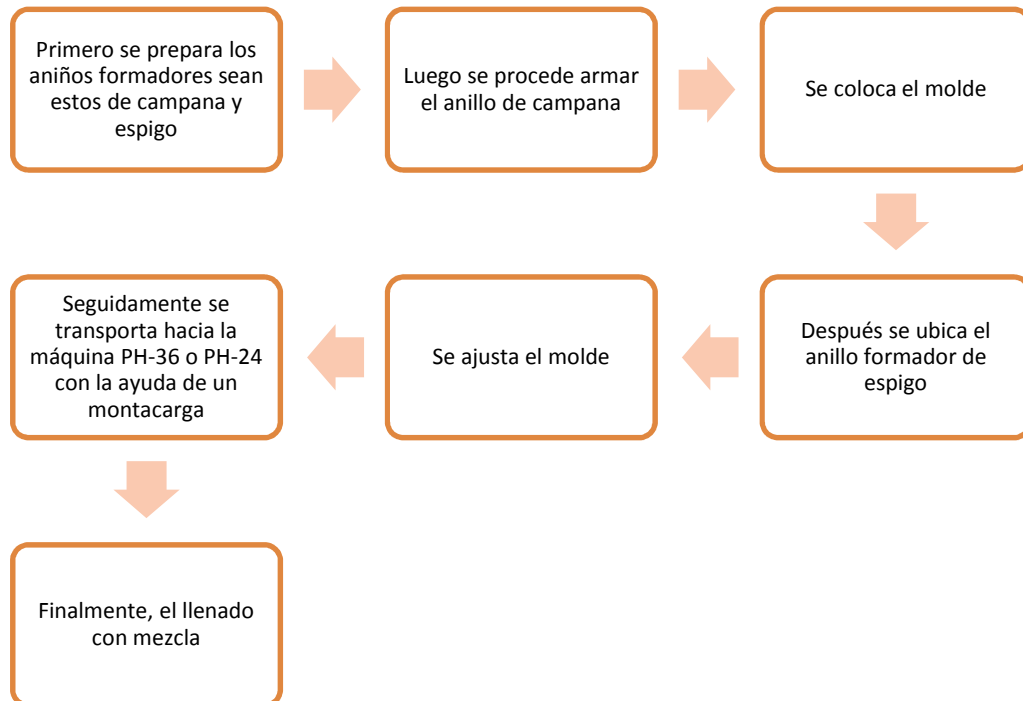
Primero se prepara los aniños formadores sean estos de campana y espigo

Luego se procede armar el anillo de campana

Se coloca el molde

Después se ubica el anillo formador de espigo

Se ajusta el molde

Seguidamente se transporta hacia la máquina PH-36 o PH-24 con la ayuda de un montacarga

Finalmente, el llenado con mezcla